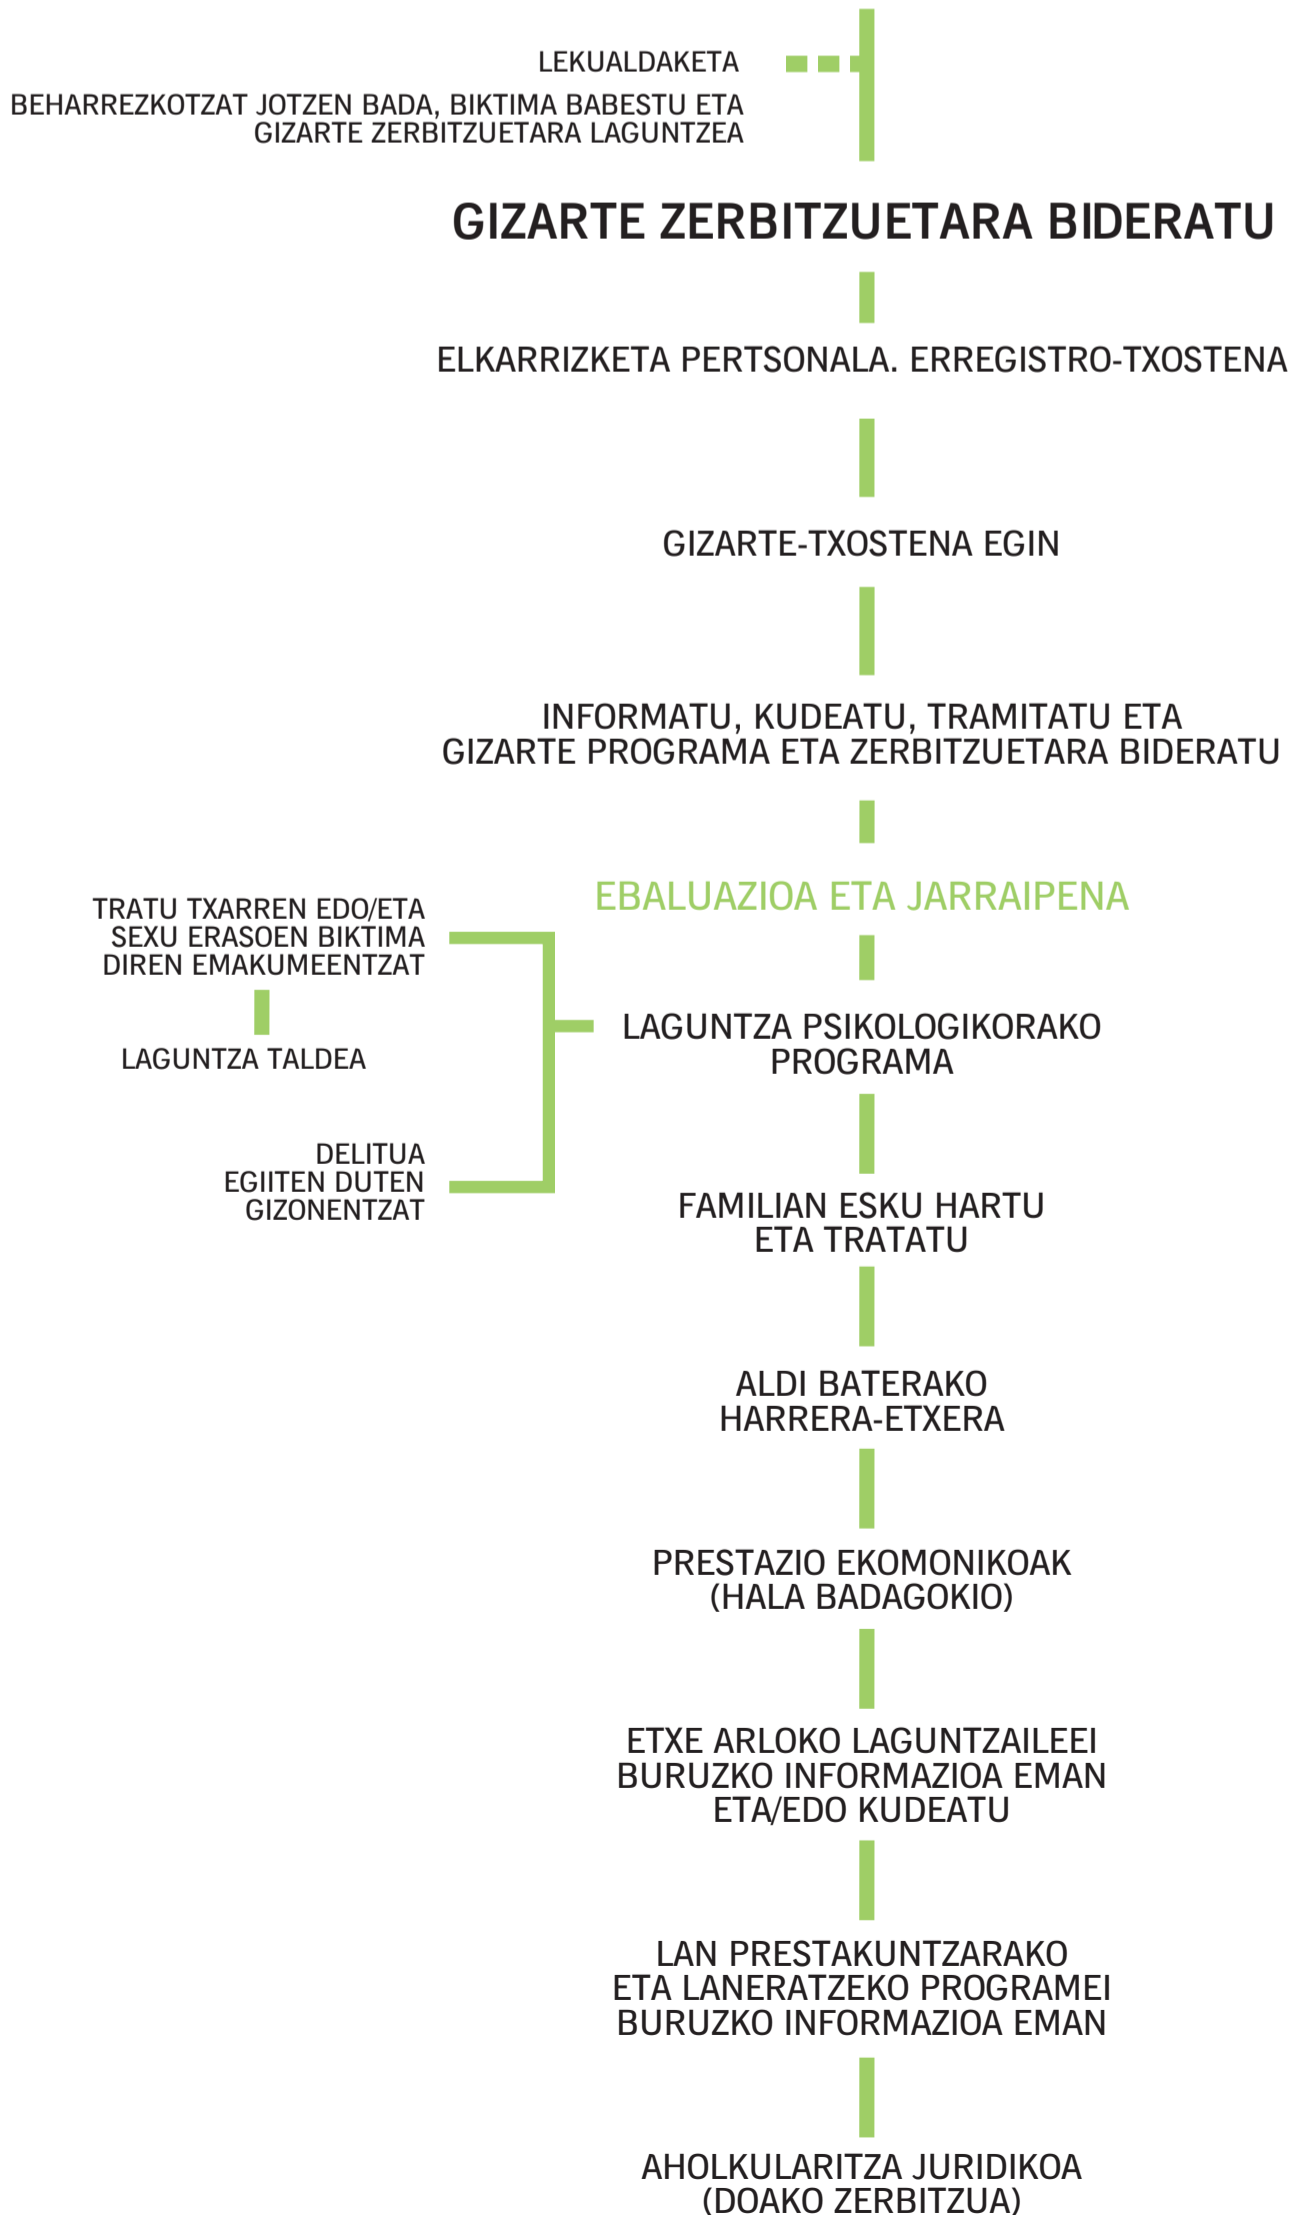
LEKUALDAKETA

BEHARREZKOTZAT JOTZEN BADA, BIKTIMA BABESTU ETA GIZARTE ZERBITZUETARA LAGUNTZEA

GIZARTE ZERBITZUETARA BIDERATU

ELKARRIZKETA PERTSONALA. ERREGISTRO-TXOSTENA

GIZARTE-TXOSTENA EGIN

INFORMATU, KUDEATU, TRAMITATU ETA GIZARTE PROGRAMA ETA ZERBITZUETARA BIDERATU

EBALUAZIOA ETA JARRAIPENA

TRATU TXARREN EDO/ETA SEXU ERASOEN BIKTIMA DIREN EMAKUMEENTZAT

LAGUNTZA TALDEA

DELITUA EGIITEN DUTEN GIZONENTZAT

LAGUNTZA PSIKOLOGIKORAKO PROGRAMA

FAMILIAN ESKU HARTU ETA TRATATU

ALDI BATERAKO HARRERA-ETXERA

PRESTAZIO EKOMONIKOAK (HALA BADAGOKIO)

ETXE ARLOKO LAGUNTZAILEEI BURUZKO INFORMAZIOA EMAN ETA/EDO KUDEATU

LAN PRESTAKUNTZARAKO ETA LANERATZEKO PROGRAMEI BURUZKO INFORMAZIOA EMAN

AHOLKULARITZA JURIDIKOA (DOAKO ZERBITZUA)